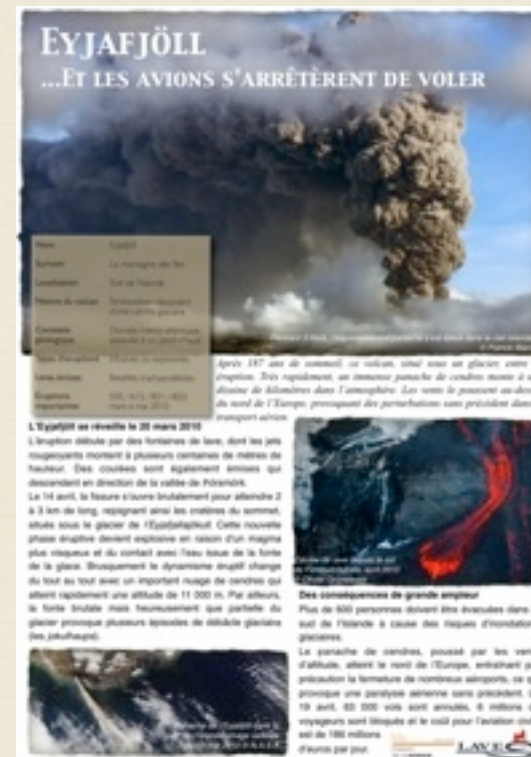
EYJAFJÖLL
...ET LES AVIONS S'ARRÊTÈRENT DE VOLER

| Nom | Eyjafjöll |
|---|---|
| Surnom | La montagne des îles |
| Localisation | Sud de l'Islande |
| Période du volcan | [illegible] |
| Contexte géologique | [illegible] |
| Type d'éruption | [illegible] |
| Zone érodée | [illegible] |
| Éruptions historiques | 920, 1612, 1821-1823, mars à mai 2010 |

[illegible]

Après 187 ans de sommeil, ce volcan, situé sous un glacier, entre en éruption. Très rapidement, un immense panache de cendres monte à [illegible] dizaine de kilomètres dans l'atmosphère. Les vents le poussent au-dessus du nord de l'Europe, provoquant des perturbations sans précédent dans le transport aérien.

L'Eyjafjöll se réveille le 20 mars 2010
L'éruption débute par des fontaines de lave, dont les jets rougeoyants montent à plusieurs centaines de mètres de hauteur. Des coulées sont également émises qui descendent en direction de la vallée de Pórsmörk.
Le 14 avril, la fissure s'ouvre brutalement pour atteindre 2 à 3 km de long, repignant ainsi les cratères du sommet, situés sous le glacier de l'Eyjafjallajökull. Cette nouvelle phase éruptive devient explosive en raison d'un magma plus visqueux et du contact avec l'eau issue de la fonte de la glace. Brusquement le dynamisme éruptif change du tout au tout avec un important nuage de cendres qui atteint rapidement une altitude de 11 000 m. Par ailleurs, la fonte brutale mais heureusement que partielle du glacier provoque plusieurs épisodes de débâcle glaciaire (les jokulhaups).

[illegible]

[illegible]

Des conséquences de grande ampleur
Plus de 600 personnes doivent être évacuées dans le sud de l'Islande à cause des risques d'inondation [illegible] glaciaires.
Le panache de cendres, poussé par les ven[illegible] d'altitude, atteint le nord de l'Europe, entraînant p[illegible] précaution la fermeture de nombreux aéroports, ce q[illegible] provoque une paralysie aérienne sans précédent. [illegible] 19 avril, 63 000 vols sont annulés, 6 millions d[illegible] voyageurs sont bloqués et le coût pour l'aviation civ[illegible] est de 186 millions d'euros par jour.

LAVE